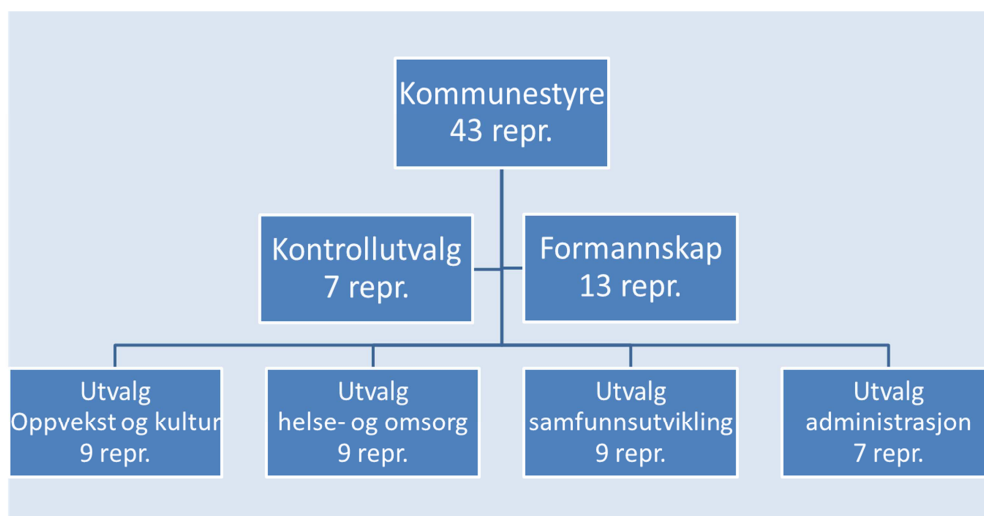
Kommunestyre
43 repr.

Kontrollutvalg
7 repr.

Formannskap
13 repr.

Utvalg
Oppvekst og kultur
9 repr.

Utvalg
helse- og omsorg
9 repr.

Utvalg
samfunnsutvikling
9 repr.

Utvalg
administrasjon
7 repr.